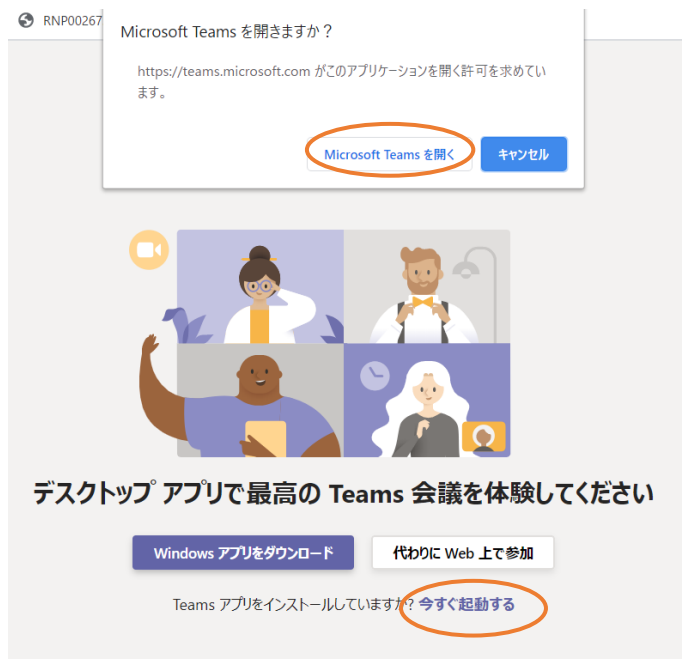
RNP00267

Microsoft Teams を開きますか？

https://teams.microsoft.com がこのアプリケーションを開く許可を求めています。

Microsoft Teams を開く

キャンセル

デスクトップ アプリで最高の Teams 会議を体験してください

Windows アプリをダウンロード

代わりに Web 上で参加

Teams アプリをインストールしていますか？ 今すぐ起動する